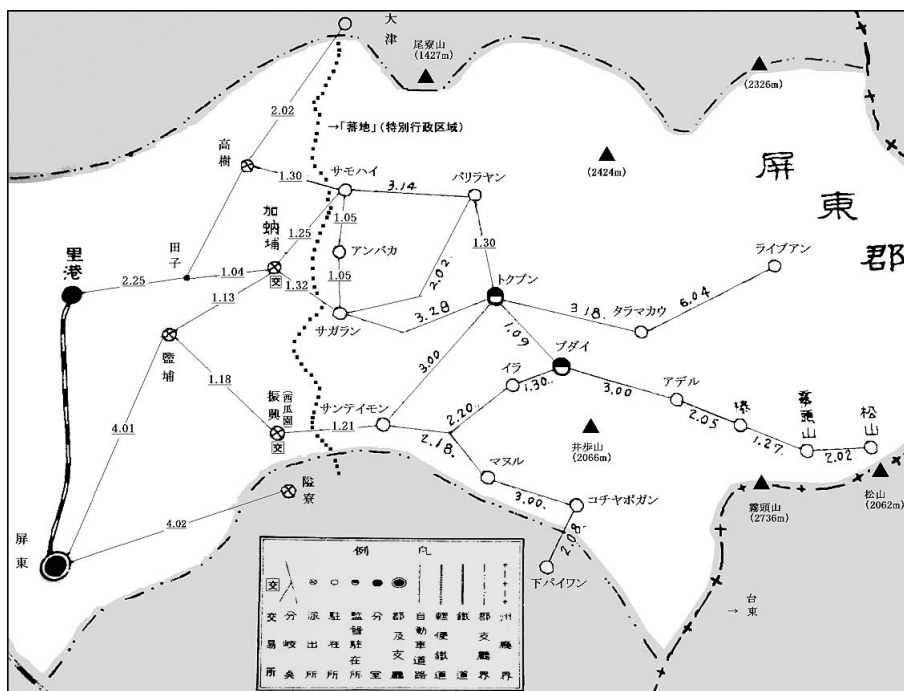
大津
尾寮山 (1427m)
(2326m)
→「蕃地」(特別行政区域)
(2424m)
屏
東
郡
高樹
2.02
サモハイ
3.14
パリラヤン
1.30
加納埔
1.05
1.25
アンバカ
1.30
ライブアン
里港
田子
2.25
1.04
交
1.05
2.02
トクブン
1.32
1.13
サガラン
3.28
3.18
タラマカウ
6.04
鹽埔
1.09
ブダイ
3.00
1.18
振興 (西瓜園)
交
サンテイモン
1.21
イラ
1.30
3.00
アデル
2.20
2.18
井歩山 (2066m)
2.05
1.27
霧頭山
松山
2.02
4.01
マヌル
陸寮
3.00
コチヤボガン
4.02
霧頭山 (2736m)
松山 (2062m)
屏東
2.08
下パイワン
台東
例
交易所
分岐点
派出所
駐在所
監督駐在所
分室
郡及支廳
自動車道路
軽便鉄道
鉄道
郡界
州廳界